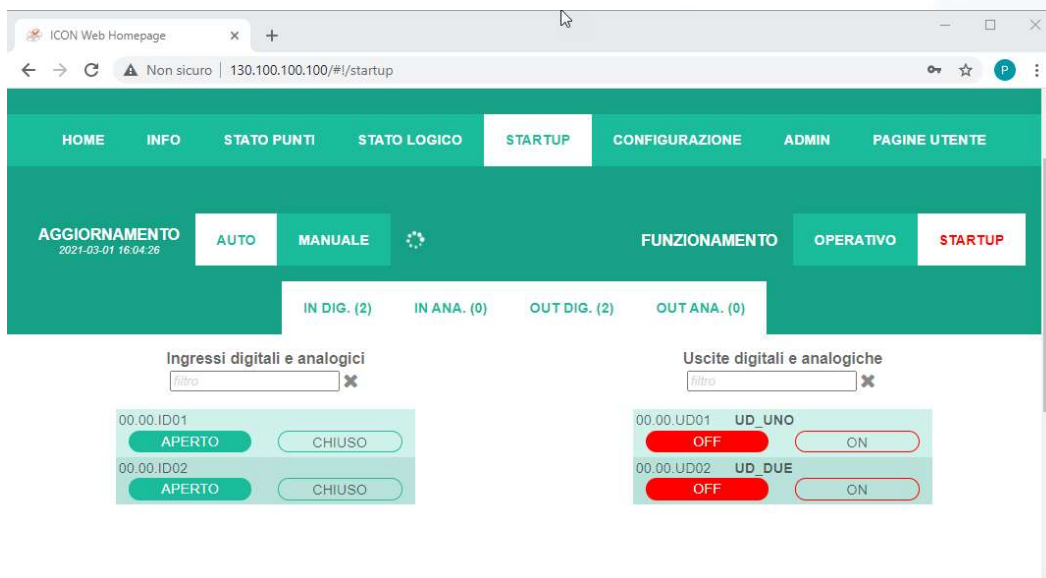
ICON Web Homepage × +

Non sicuro | 130.100.100.100/#!/startup

P

HOME INFO STATO PUNTI STATO LOGICO STARTUP CONFIGURAZIONE ADMIN PAGINE UTENTE

AGGIORNAMENTO
2021-03-01 16:04:26

AUTO MANUALE

FUNZIONAMENTO OPERATIVO STARTUP

IN DIG. (2) IN ANA. (0) OUT DIG. (2) OUT ANA. (0)

Ingressi digitali e analogici

filtro

00.00.ID01
APERTO CHIUSO
00.00.ID02
APERTO CHIUSO

Uscite digitali e analogiche

filtro

00.00.UD01 UD_UNO
OFF ON
00.00.UD02 UD_DUE
OFF ON